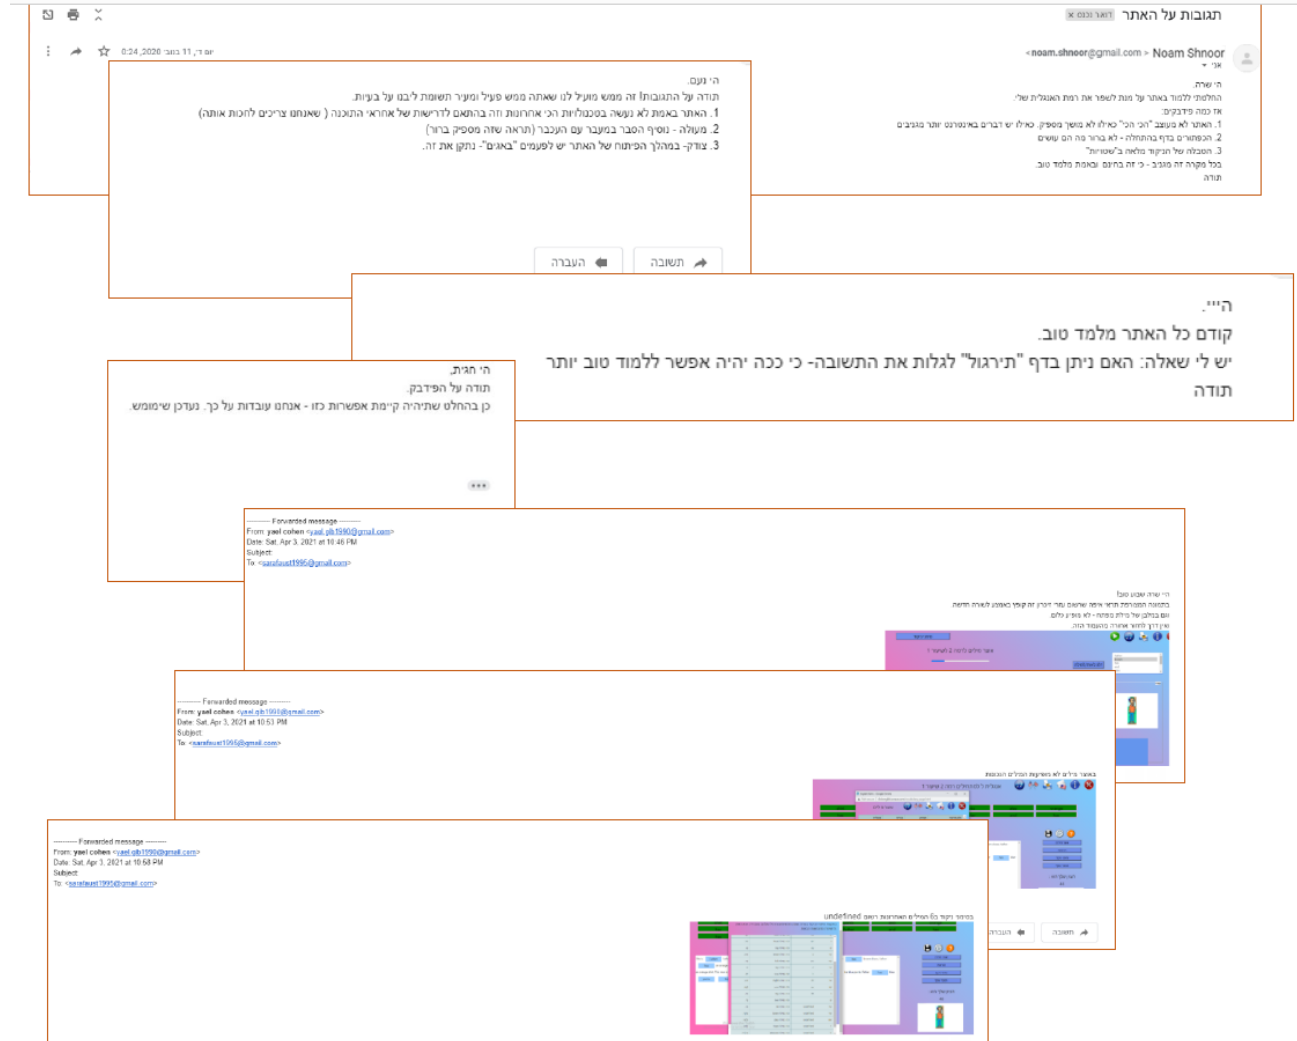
תגובות על האתר דואר נכנס ×

Noam Shnoor <noam.shnoer@gmail.com>
אני

יום ד', 11 בנוב׳ 2020, 0:24

הי שרה.
החלטתי ללמוד באתר על מנת לשפר את רמת האנגלית שלי.
אז כמה פידבקים:
1. האתר לא מעוצב "הכי הכי" כאילו לא מושך מספיק. כאילו יש דברים באינטרנט יותר מגניבים
2. הכפתורים בדף בהתחלה - לא ברור מה הם עושים
3. הטבלה של הניקוד מלאה ב"שטויות"
בכל מקרה זה מגניב - כי זה בחינם ובאמת מלמד טוב.
תודה

הי נועם.
תודה על התגובות! זה ממש מועיל לנו שאתה ממש פעיל ומעיר תשומת ליבנו על בעיות.
1. האתר באמת לא נעשה בטכנולוגיות הכי אחרונות וזה בהתאם לדרישות של אחראי התוכנה ( שאנחנו צריכים לחכות אותה)
2. מעולה - נוסיף הסבר במעבר עם העכבר (תראה שזה מספיק ברור)
3. צודק- במהלך הפיתוח של האתר יש לפעמים "באגים"- נתקן את זה.

תשובה
העברה

הי""
קודם כל האתר מלמד טוב.
יש לי שאלה: האם ניתן בדף "תירגול" לגלות את התשובה- כי ככה יהיה אפשר ללמוד טוב יותר
תודה

הי חגית.
תודה על הפידבק.
כן בהחלט שתיהיה קיימת אפשרות כזו - אנחנו עובדות על כך. נעדכן שימושי.

---------- Forwarded message ---------
From: yael cohen <yael.gb1990@gmail.com>
Date: Sat, Apr 3, 2021 at 10:46 PM
Subject:
To: <sarafaust1995@gmail.com>

הי שרה שבוע טוב!
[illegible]

---------- Forwarded message ---------
From: yael cohen <yael.gb1990@gmail.com>
Date: Sat, Apr 3, 2021 at 10:53 PM
Subject:
To: <sarafaust1995@gmail.com>

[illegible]

העברה
תשובה

---------- Forwarded message ---------
From: yael cohen <yael.gb1990@gmail.com>
Date: Sat, Apr 3, 2021 at 10:58 PM
Subject:
To: <sarafaust1995@gmail.com>

undefined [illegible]